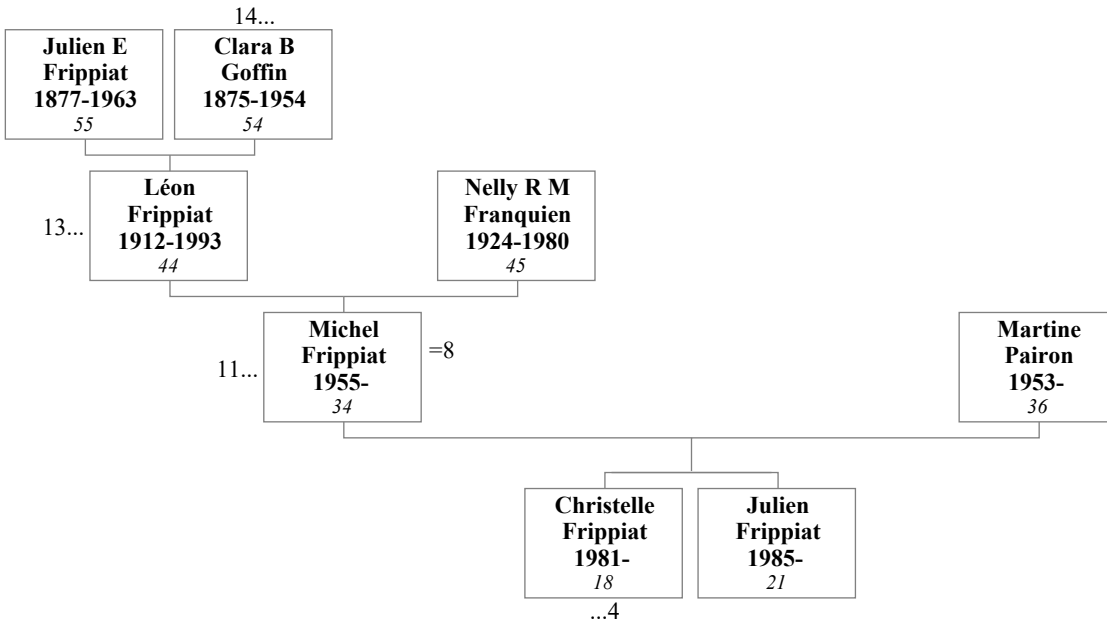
14...

Julien E
Frippiat
1877-1963
55

Clara B
Goffin
1875-1954
54

13...

Léon
Frippiat
1912-1993
44

Nelly R M
Franquien
1924-1980
45

11...

Michel
Frippiat
1955-
34

=8

Martine
Pairon
1953-
36

Christelle
Frippiat
1981-
18

Julien
Frippiat
1985-
21

...4